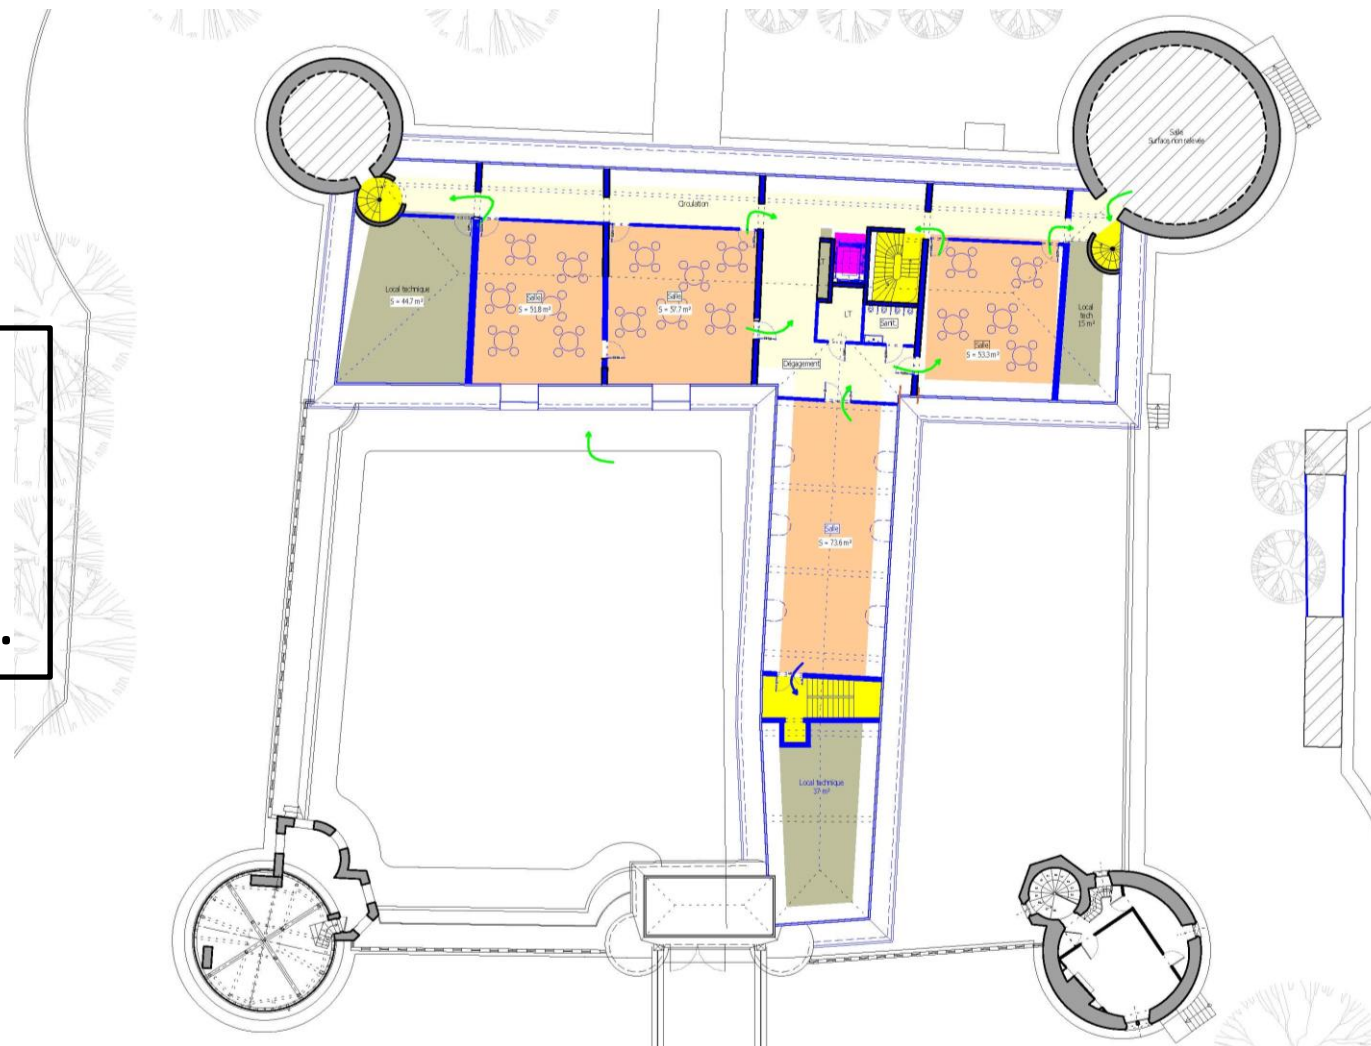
Salle
Surface non relevée

Circulation

Local technique
S = 44.7 m²

Salle
S = 51.8 m²

Salle
S = 57.7 m²

LT

Sanit

Dégagement

Salle
S = 53.3 m²

Local
tech.
15 m²

Salle
S = 73.6 m²

Local technique
37 m²